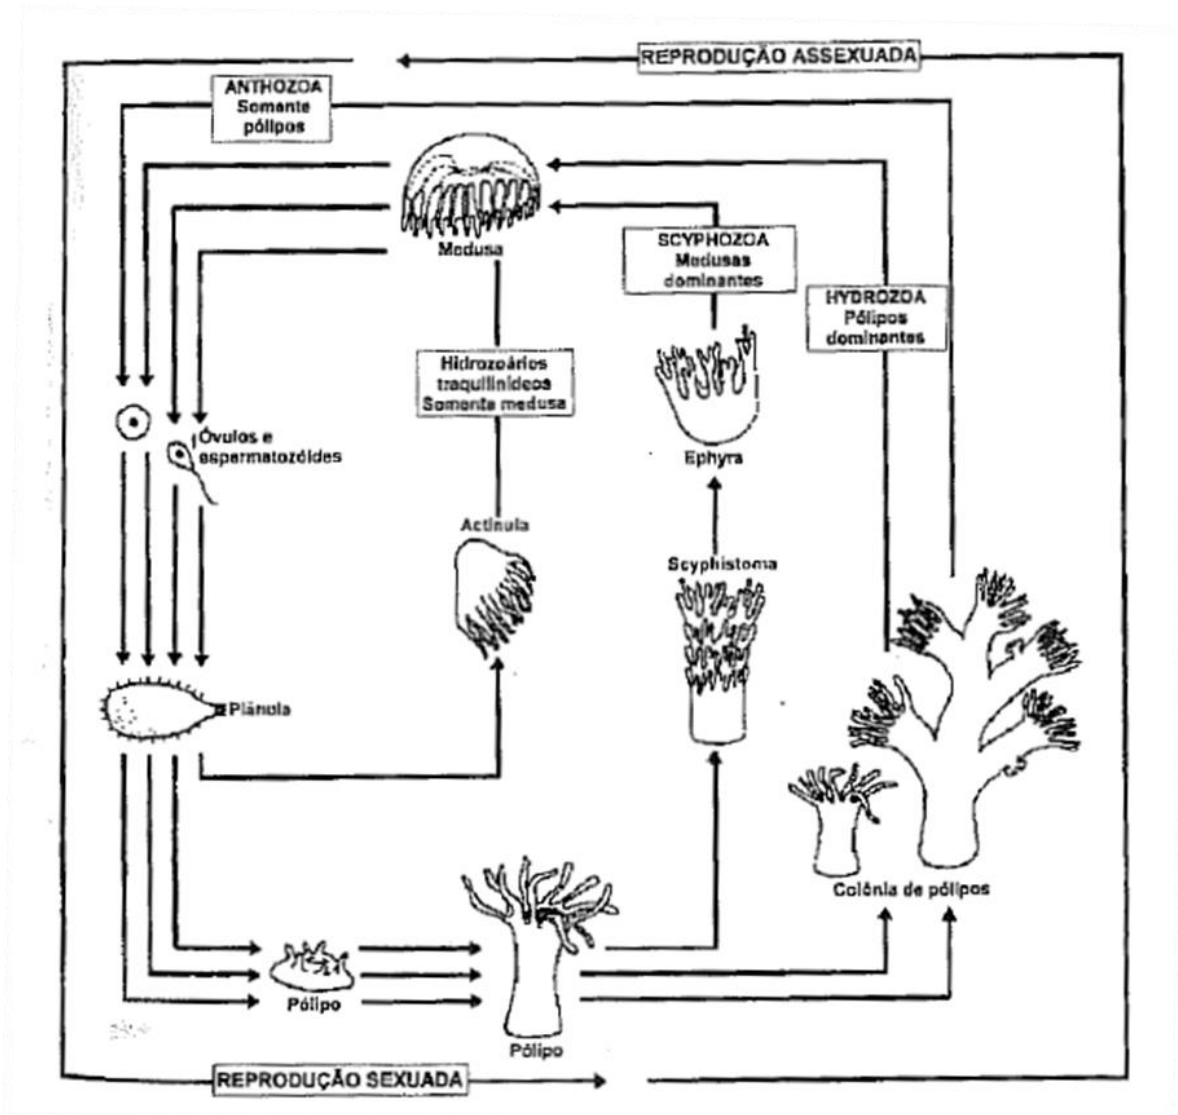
REPRODUÇÃO ASSEXUADA

ANTHOZOA
Somente
pólipos

Medusa

SCYPHOZOA
Medusas
dominantes

HYDROZOA
Pólipos
dominantes

Hidrozoários
traquilinídeos
Somente medusa

Óvulos e
espermatozóides

Ephyra

Actinula

Scyphistoma

Plânula

Colônia de pólipos

Pólipo

Pólipo

REPRODUÇÃO SEXUADA